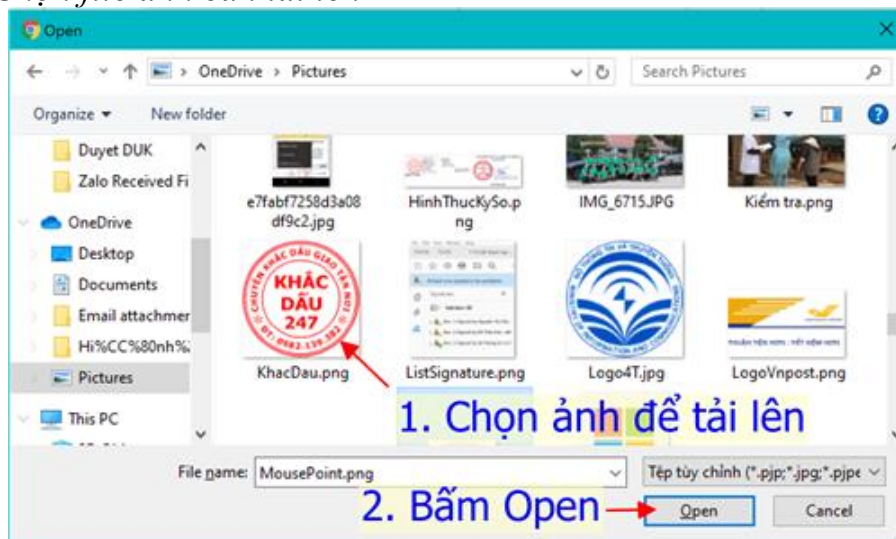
Open

OneDrive > Pictures

Search Pictures

Organize ▾ New folder

Duyet DUK
Zalo Received Fi
OneDrive
Desktop
Documents
Email attachmer
Hi%CC%80nh%
Pictures
This PC

e7fabf7258d3a08df9c2.jpg
HinhThucKySo.png
IMG_6715.JPG
Kiểm tra.png

KHẮC DẤU 247
CHUYÊN KHẮC DẤU GIAO TẬN NƠI
KhacDau.png
ListSignature.png
Logo4T.jpg
LogoVnpost.png

1. Chọn ảnh để tải lên

File name: MousePoint.png
Tệp tùy chỉnh (*.pjp;*.jpg;*.pjpe

2. Bấm Open
Open
Cancel